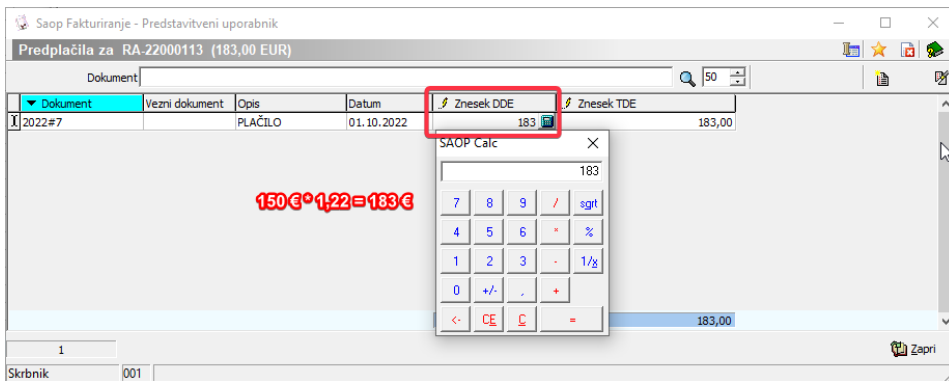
Saop Fakturiranje - Predstavitveni uporabnik

Predplačila za RA-22000113 (183,00 EUR)

Dokument 50

| Dokument | Vezni dokument | Opis | Datum | Znesek DDE | Znesek TDE |
|---|---|---|---|---|---|
| 2022#7 | | PLAČILO | 01.10.2022 | 183 | 183,00 |

150 € * 1,22 = 183 €

SAOP Calc

183

7 8 9 / sqrt
4 5 6 * %
1 2 3 - 1/x
0 +/- , +
<- CE C =

183,00

1

Zapri

Skrbnik 001